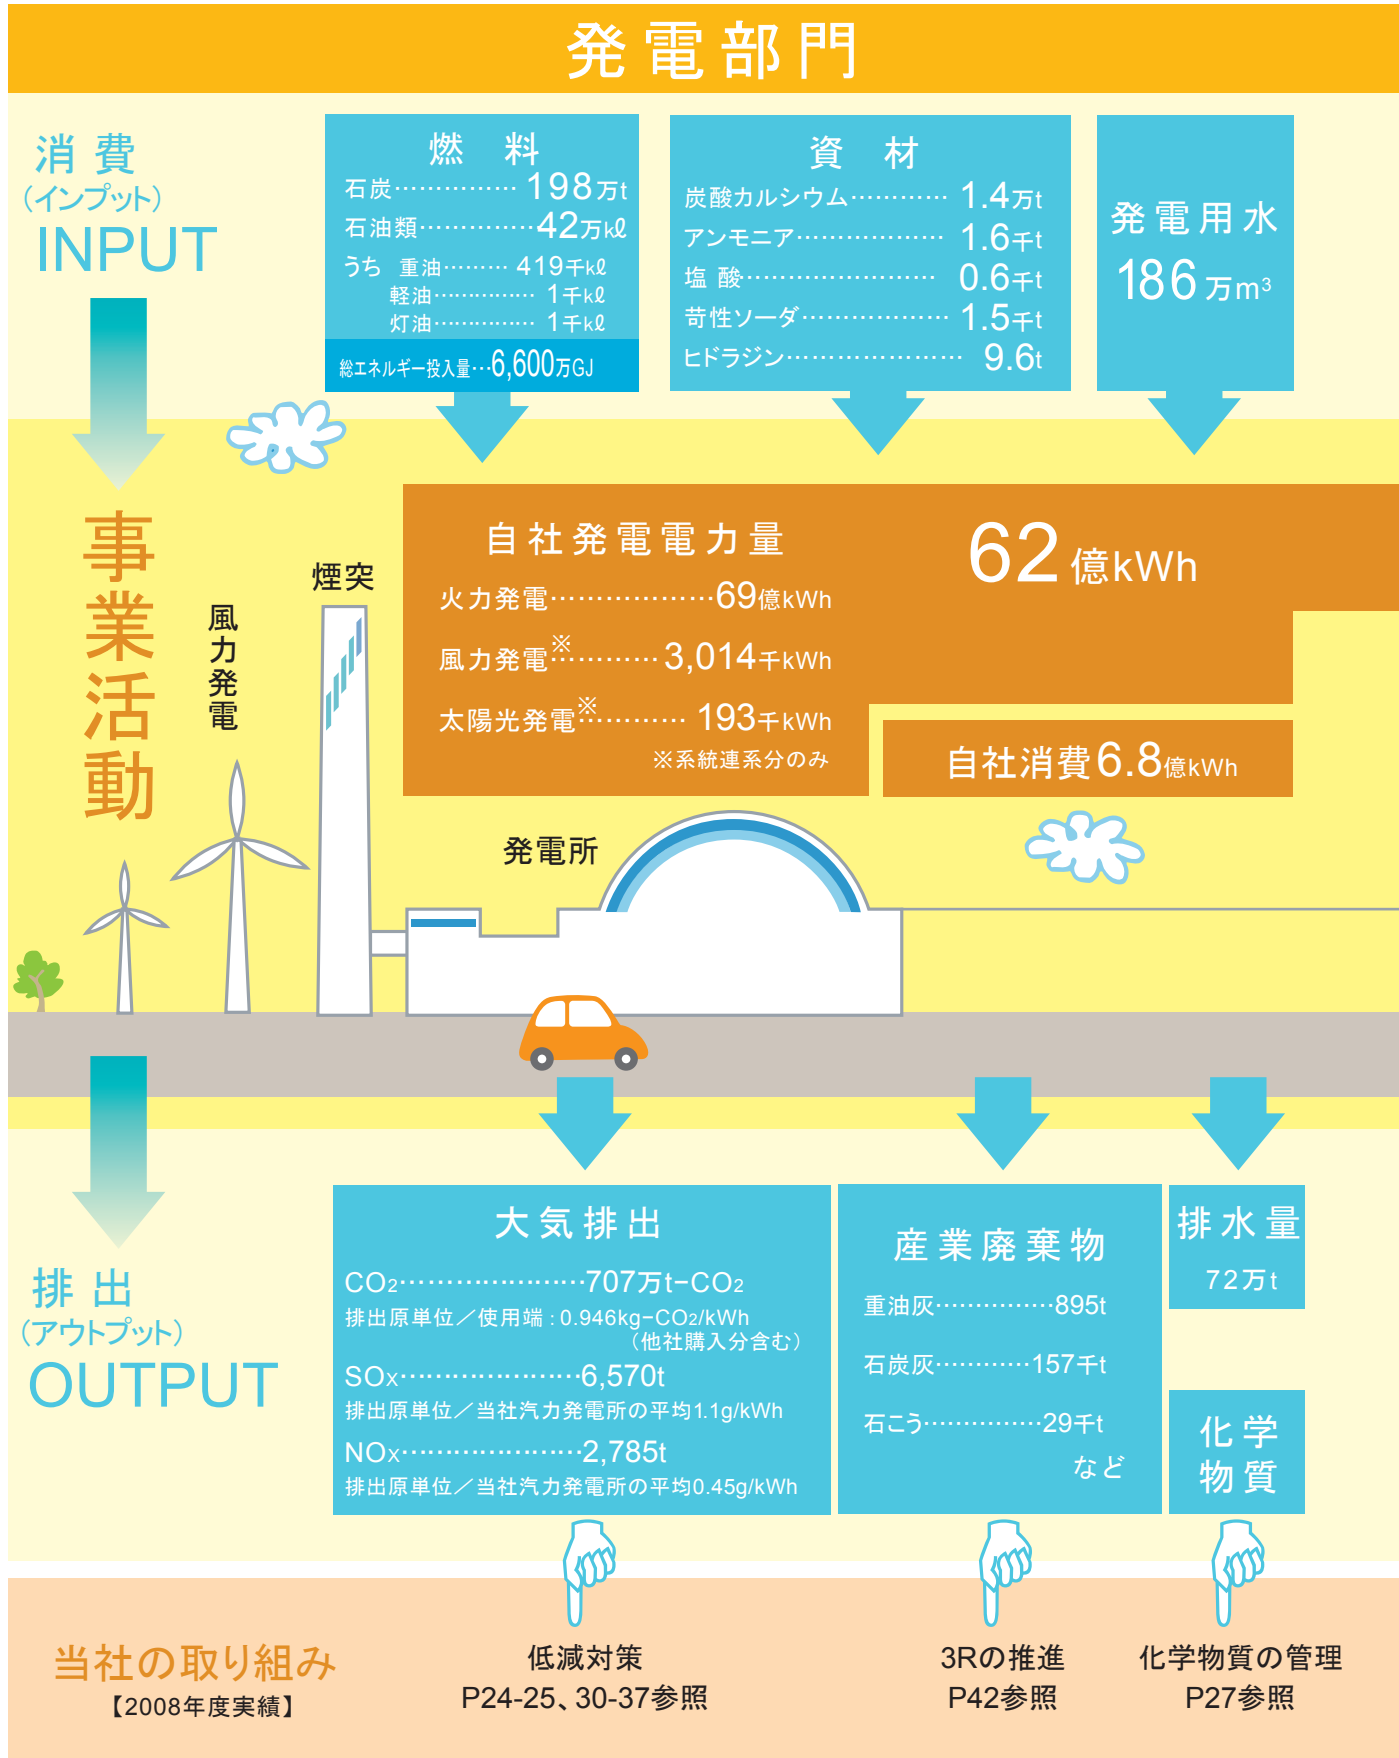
発電部門

消費
(インプット)
INPUT

燃料
石炭……………… 198万t
石油類…………42万kℓ
うち 重油……… 419千kℓ
軽油……………… 1千kℓ
灯油……………… 1千kℓ
総エネルギー投入量…6,600万GJ

資材
炭酸カルシウム………… 1.4万t
アンモニア……………… 1.6千t
塩酸……………………… 0.6千t
苛性ソーダ……………… 1.5千t
ヒドラジン……………… 9.6t

発電用水
186万$m^3$

事業活動

風力発電

煙突

自社発電電力量
火力発電………………69億kWh
風力発電※………3,014千kWh
太陽光発電※……… 193千kWh
※系統連系分のみ

62億kWh

自社消費6.8億kWh

発電所

排出
(アウトプット)
OUTPUT

大気排出
$CO_2$…………………707万t-$CO_2$
排出原単位／使用端：0.946kg-$CO_2$/kWh
(他社購入分含む)
SOx…………………6,570t
排出原単位／当社汽力発電所の平均1.1g/kWh
NOx…………………2,785t
排出原単位／当社汽力発電所の平均0.45g/kWh

産業廃棄物
重油灰……………895t
石炭灰…………157千t
石こう……………29千t
など

排水量
72万t

化学物質

当社の取り組み
【2008年度実績】

低減対策
P24-25、30-37参照

3Rの推進
P42参照

化学物質の管理
P27参照